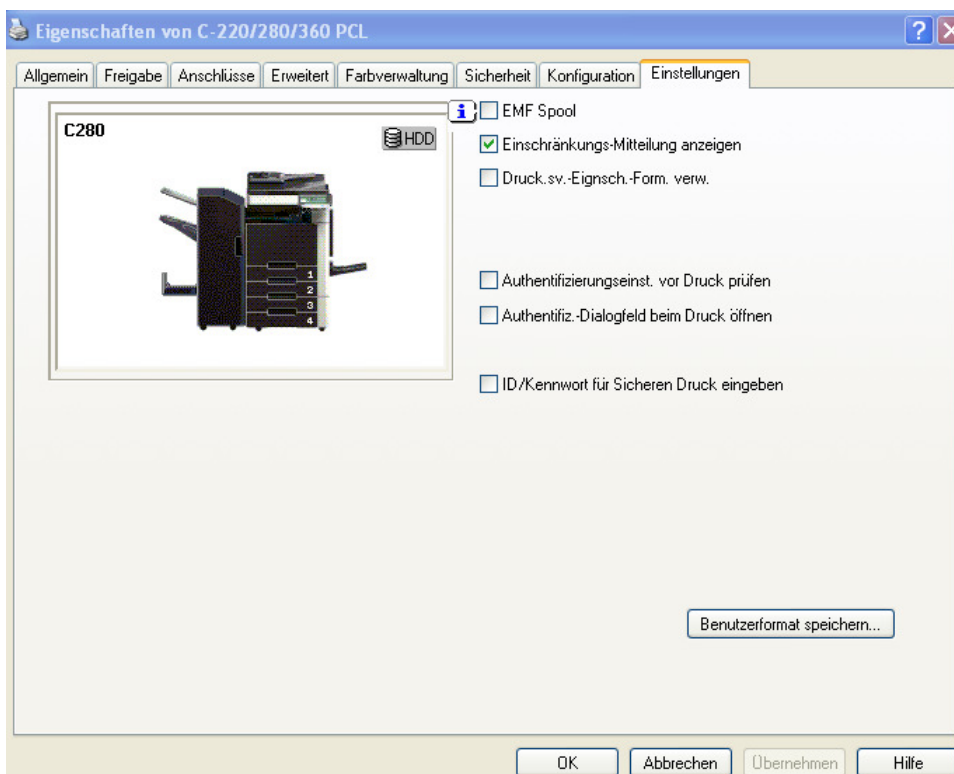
Eigenschaften von C-220/280/360 PCL

Allgemein | Freigabe | Anschlüsse | Erweitert | Farbverwaltung | Sicherheit | Konfiguration | Einstellungen

C280

HDD

1
2
3
4

i

EMF Spool

Einschränkungs-Mitteilung anzeigen

Druck.sv.-Eignsch.-Form. verw.

Authentifizierungseinst. vor Druck prüfen

Authentifiz.-Dialogfeld beim Druck öffnen

ID/Kennwort für Sicheren Druck eingeben

Benutzerformat speichern...

OK | Abbrechen | Übernehmen | Hilfe